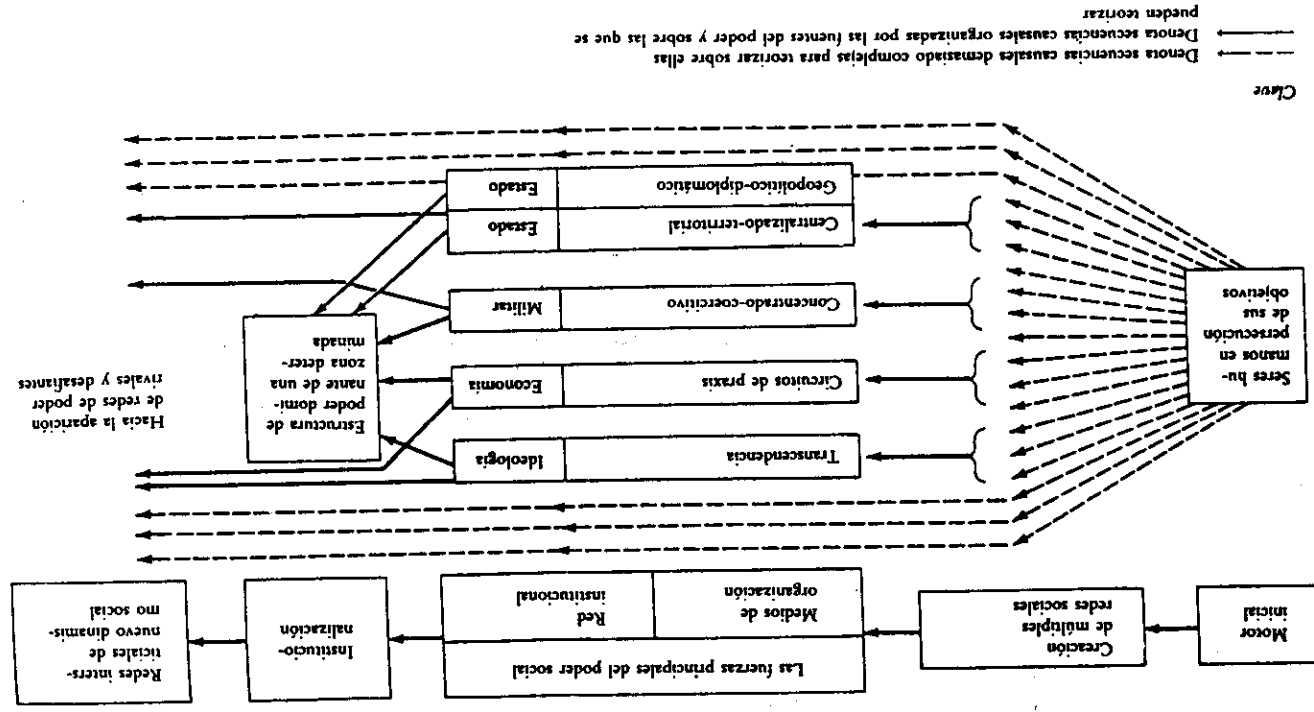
Motor inicial

Creación de múltiples redes sociales

Las fuerzas principales del poder social

Medios de organización

Red institucional

Institucionalización

Redes intersticiales de nuevo dinamismo social

Seres humanos en persecución de sus objetivos

Transcendencia

Ideología

Circuitos de praxis

Economía

Concentrado-coercitivo

Militar

Centralizado-territorial

Estado

Geopolítico-diplomático

Estado

Estructura de poder dominante de una zona determinada

Hacia la aparición de redes de poder rivales y desafiantes

Clave

Denota secuencias causales demasiado complejas para teorizar sobre ellas

Denota secuencias causales organizadas por las fuentes del poder y sobre las que se pueden teorizar